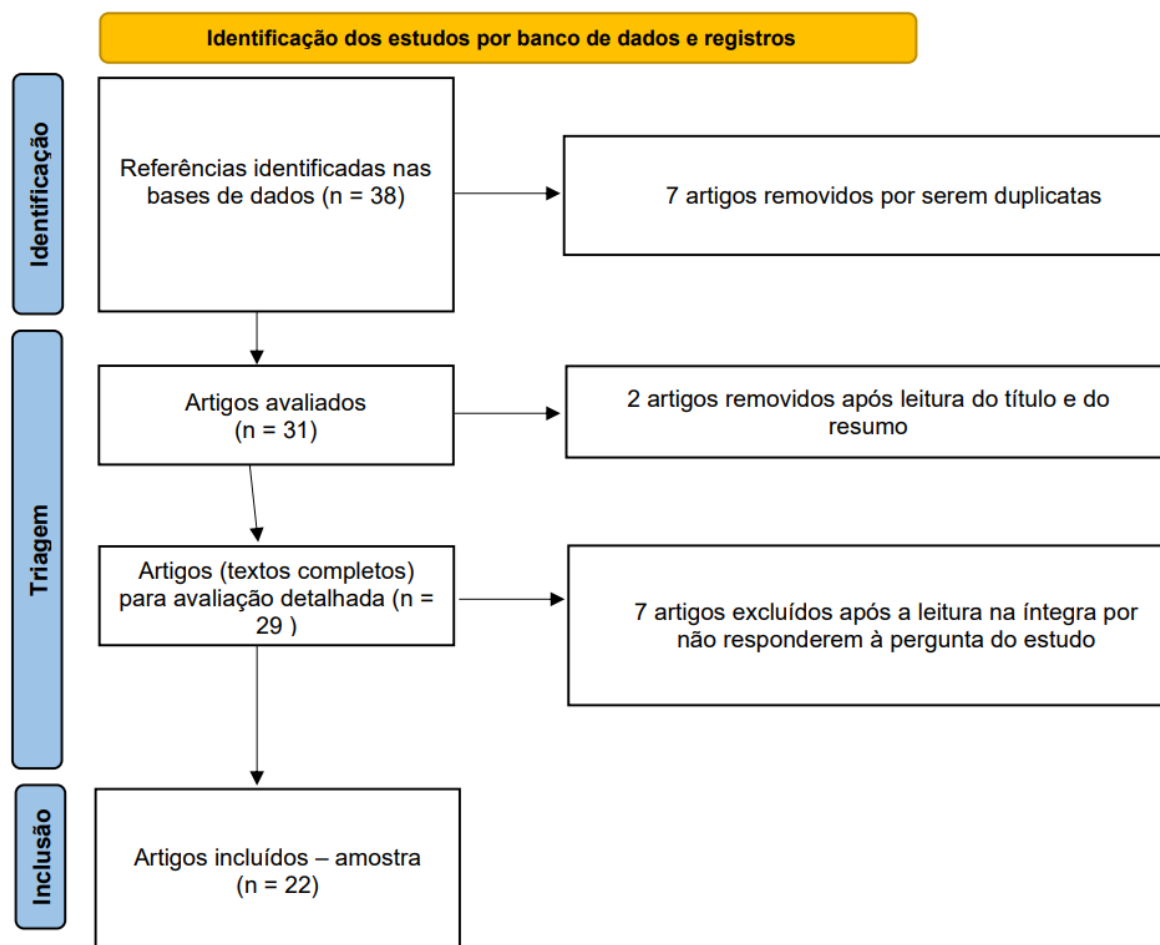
Identificação dos estudos por banco de dados e registros

Identificação

Referências identificadas nas bases de dados (n = 38)

7 artigos removidos por serem duplicatas

Triagem

Artigos avaliados (n = 31)

2 artigos removidos após leitura do título e do resumo

Artigos (textos completos) para avaliação detalhada (n = 29 )

7 artigos excluídos após a leitura na íntegra por não responderem à pergunta do estudo

Inclusão

Artigos incluídos – amostra (n = 22)